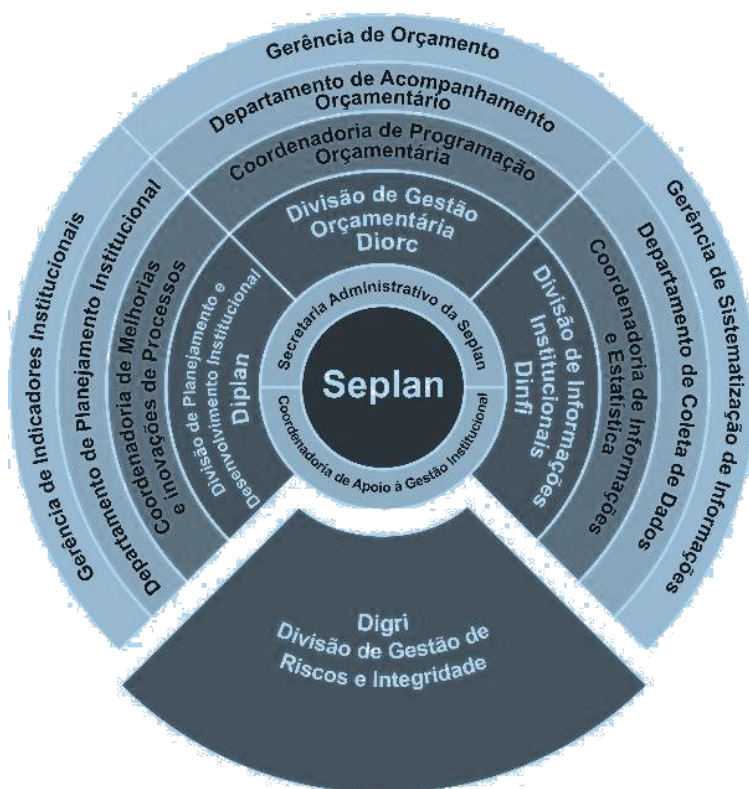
Gerência de Orçamento
Departamento de Acompanhamento Orçamentário
Coordenadoria de Programação Orçamentária
Divisão de Gestão Orçamentária
Diorc

Gerência de Indicadores Institucionais
Departamento de Planejamento Institucional
Coordenadoria de Melhorias e Inovações de Processos
Divisão de Planejamento e Desenvolvimento Institucional
Diplan

Secretaria Administrativo da Seplan
Seplan
Coordenadoria de Apoio à Gestão Institucional

Divisão de Informações Institucionais
Dinfi
Coordenadoria de Informações e Estatística
Departamento de Coleta de Dados
Gerência de Sistematização de Informações

Digri
Divisão de Gestão de Riscos e Integridade